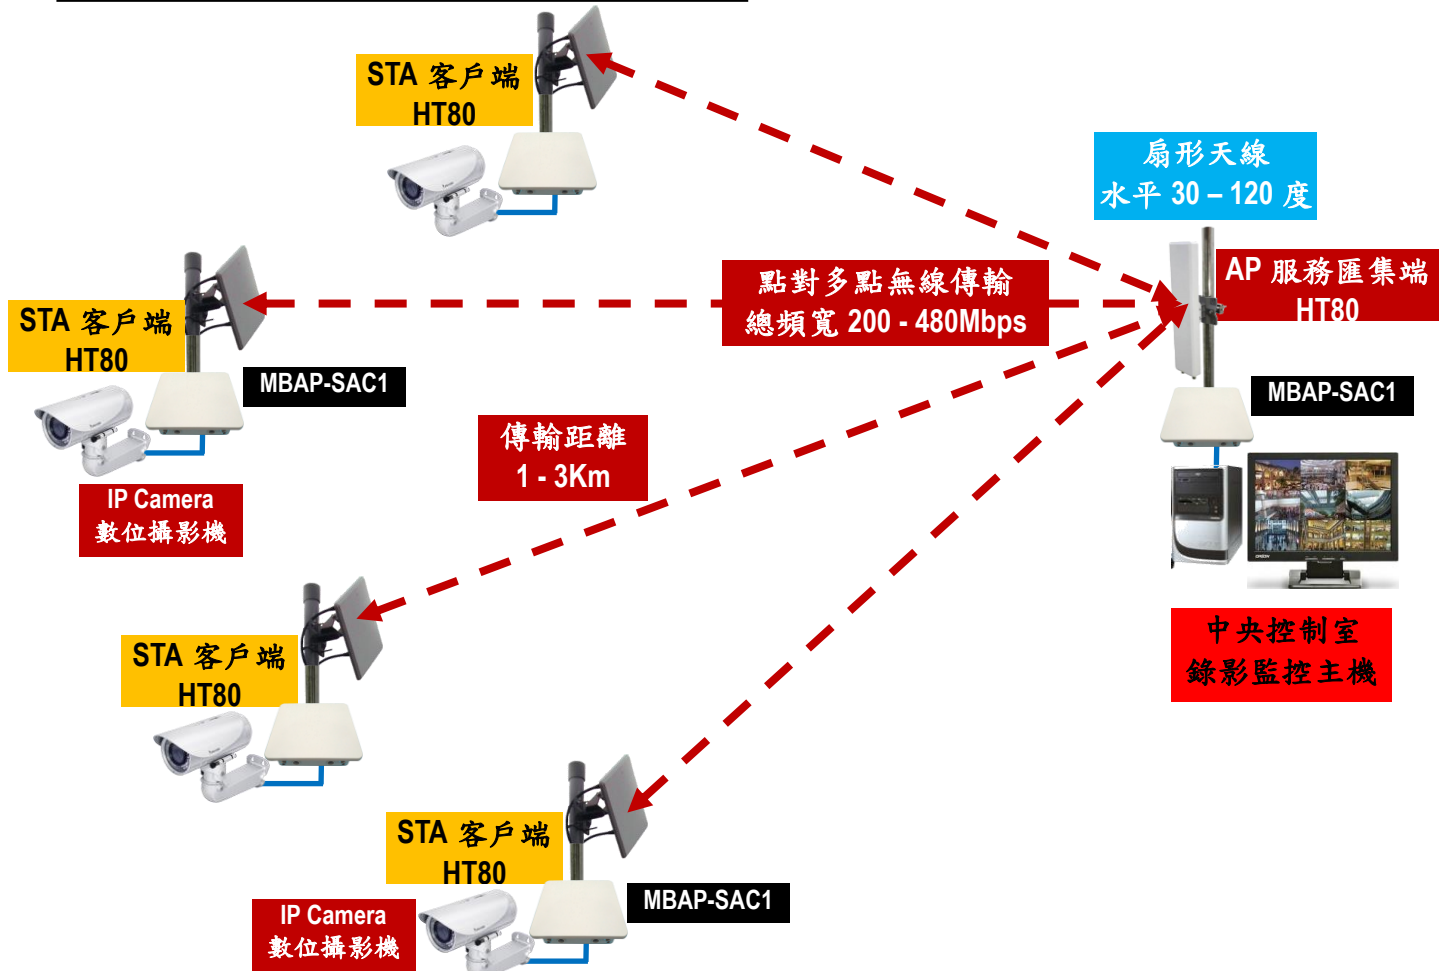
STA 客戶端
HT80

扇形天線
水平 30 – 120 度

STA 客戶端
HT80

點對多點無線傳輸
總頻寬 200 - 480Mbps

AP 服務匯集端
HT80

MBAP-SAC1

MBAP-SAC1

傳輸距離
1 - 3Km

IP Camera
數位攝影機

中央控制室
錄影監控主機

STA 客戶端
HT80

STA 客戶端
HT80

MBAP-SAC1

IP Camera
數位攝影機